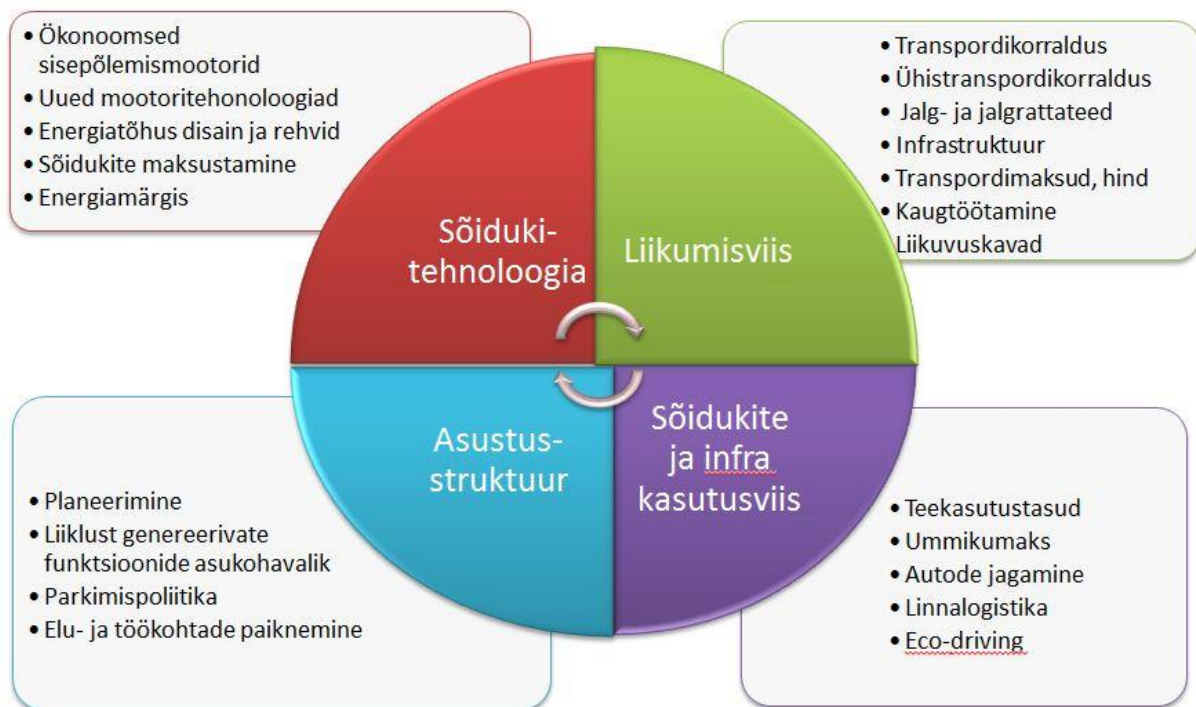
• Ökonoomsed sisepõlemismootorid
• Uued mootoritehonoloogiad
• Energiatõhus disain ja rehvid
• Sõidukite maksustamine
• Energiamärgis

• Transpordikorraldus
• Ühistranspordikorraldus
• Jalg- ja jalgrattateed
• Infrastruktuur
• Transpordimaksud, hind
• Kaugtöötamine
Liikuvuskavad

Sõiduki-tehnoloogia

Liikumisviis

Asustus-struktuur

Sõidukite ja infra kasutusviis

• Planeerimine
• Liiklust genereerivate funktsioonide asukohavalik
• Parkimispoliitika
• Elu- ja töökohtade paiknemine

• Teekasutustasud
• Ummikumaks
• Autode jagamine
• Linnalogistika
• Eco-driving